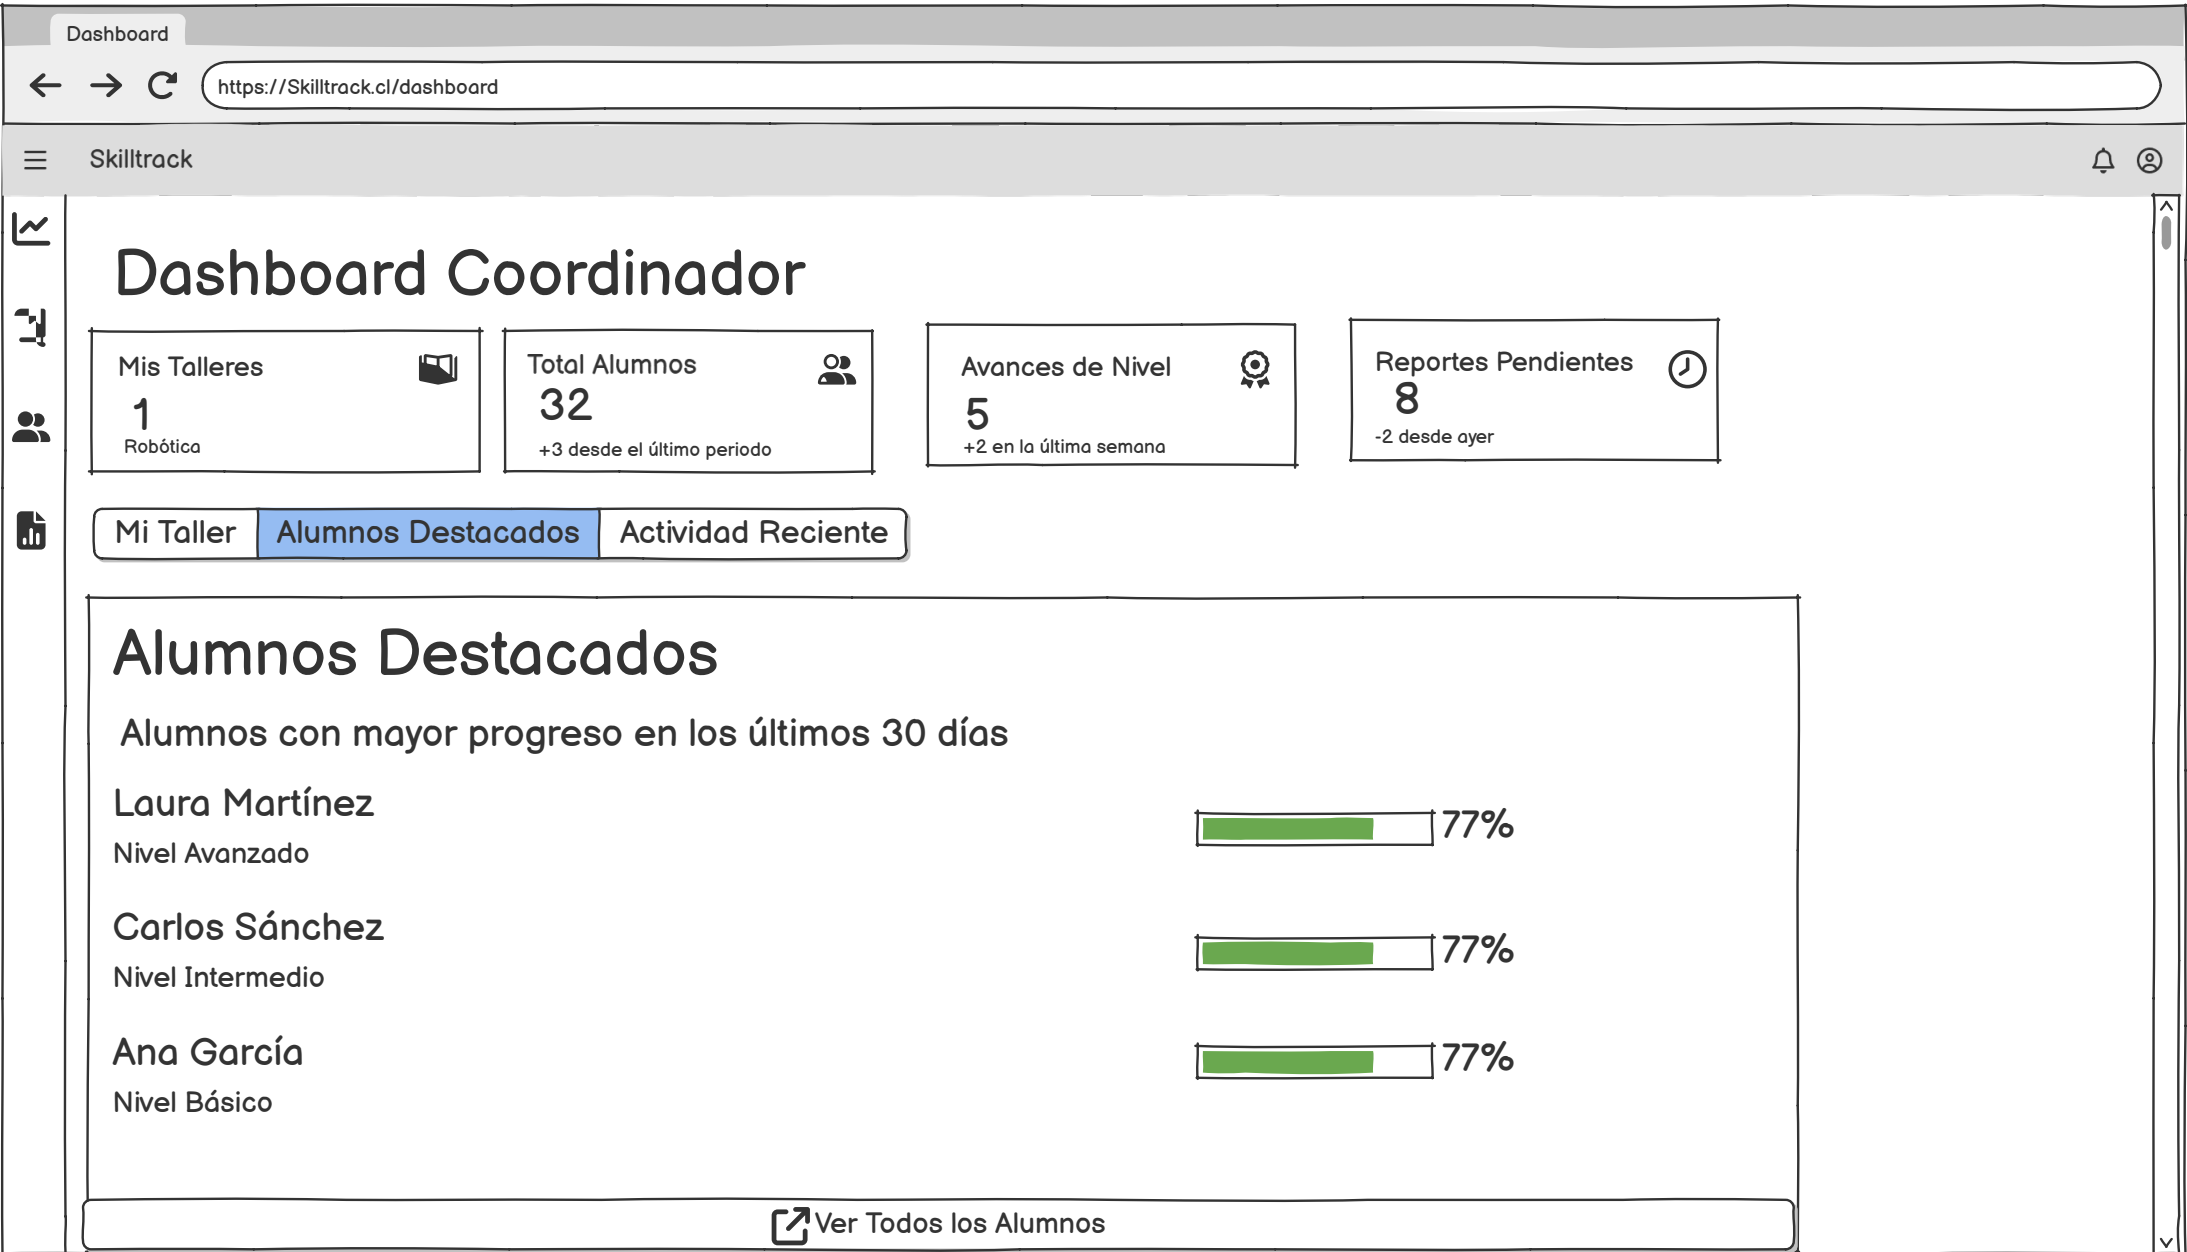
Dashboard

https://Skilltrack.cl/dashboard

Skilltrack

Dashboard Coordinador

Mis Talleres
1
Robótica

Total Alumnos
32
+3 desde el último periodo

Avances de Nivel
5
+2 en la última semana

Reportes Pendientes
8
-2 desde ayer

Mi Taller | Alumnos Destacados | Actividad Reciente

Alumnos Destacados

Alumnos con mayor progreso en los últimos 30 días

Laura Martínez
Nivel Avanzado
77%

Carlos Sánchez
Nivel Intermedio
77%

Ana García
Nivel Básico
77%

Ver Todos los Alumnos